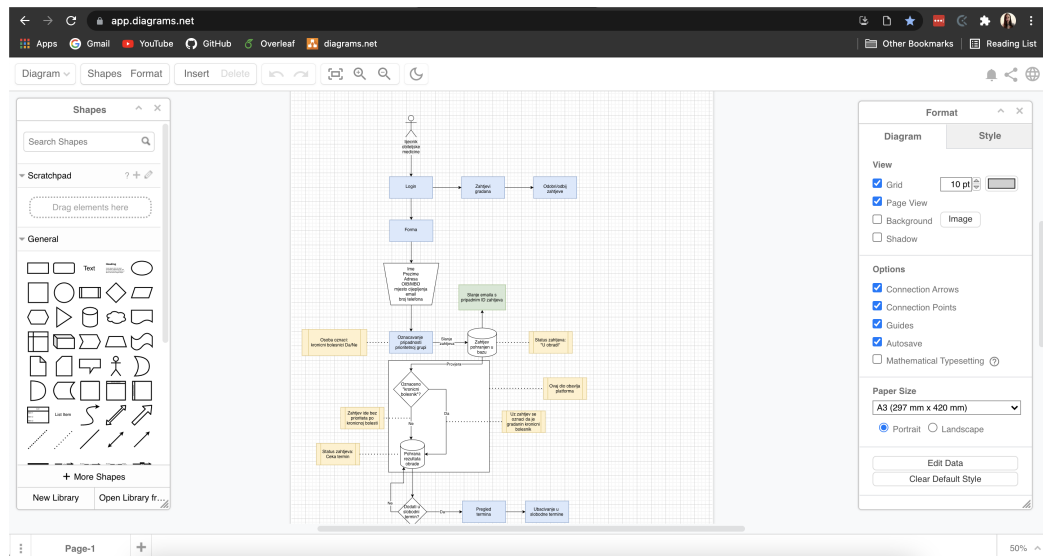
app.diagrams.net

Apps Gmail YouTube GitHub Overleaf diagrams.net Other Bookmarks Reading List

Diagram Shapes Format Insert Delete

Shapes
Search Shapes
Scratchpad
Drag elements here
General
Text
+ More Shapes
New Library Open Library fr...

Ispisnik
dolazak
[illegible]

Login
Zahtjev
građana
Odobravanje
zahtjeva

Forma

Ime
Prezime
Adresa
OIB/MBO
mjesto cijepljenja
email
broj telefona

Slanje emaila s
pripadnim ID zahtjeva

Osoba označi
kronični bolesnik DA/NE
Označavanje
pripadnosti
prioritetnoj grupi
Slanje
zahtjeva
Zahtjev
pohranjen u
bazu
Status zahtjeva:
"U obradi"

Provjera

Označeno
"kronični
bolesnik"?
Ovaj dio obavlja
platforma.

Zahtjev ide bez
prioriteta po
kroničnoj bolesti
Da
Ne
Uz zahtjev se
označi da je
građanin kronični
bolesnik

Status zahtjeva:
Čeka termin
Potvrda
rezultata
obrade

Ne
Dostupni
slobodni
termini?
Da
Pregled
termina
Ubacivanje u
slobodne termine

Format
Diagram Style
View
Grid 10 pt
Page View
Background Image
Shadow
Options
Connection Arrows
Connection Points
Guides
Autosave
Mathematical Typesetting
Paper Size
A3 (297 mm x 420 mm)
Portrait Landscape
Edit Data
Clear Default Style

Page-1
50%